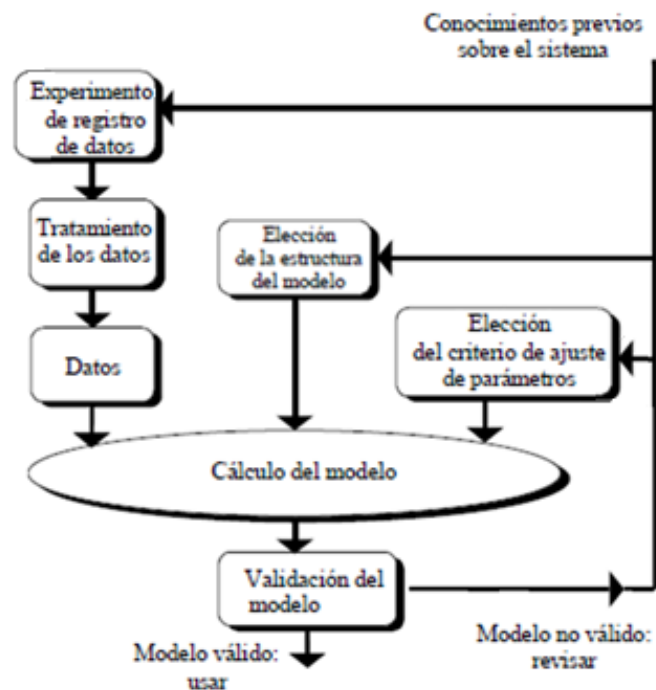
Conocimientos previos sobre el sistema

Experimento de registro de datos

Tratamiento de los datos

Elección de la estructura del modelo

Elección del criterio de ajuste de parámetros

Datos

Cálculo del modelo

Validación del modelo

Modelo no válido: revisar

Modelo válido: usar